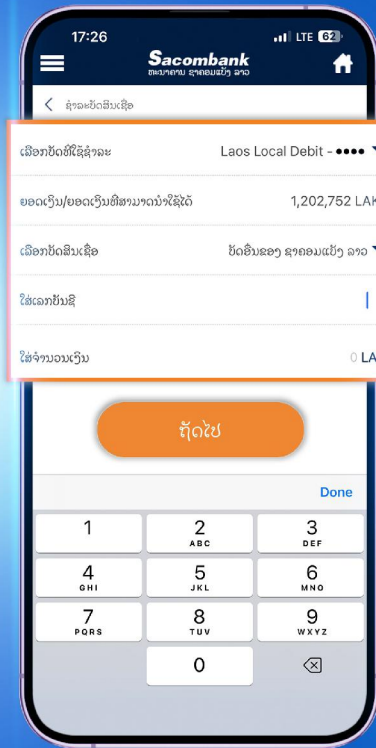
17:26
LTE 62

Sacombank
ທະນາຄານ ຊາຄອມແບັງ ລາວ

ຊຳລະບັດສິນເຊື່ອ

ເລືອກບັດທີ່ໃຊ້ຊຳລະ
Laos Local Debit - ••••

ຍອດເງິນ/ຍອດເງິນທີ່ສາມາດນຳໃຊ້ໄດ້
1,202,752 LAK

ເລືອກບັດສິນເຊື່ອ
ບັດອື່ນຂອງ ຊາຄອມແບັງ ລາວ

ໃສ່ເລກບັນຊີ

ໃສ່ຈຳນວນເງິນ
0 LA

ຖັດໄປ

Done

1
2 ABC
3 DEF
4 GHI
5 JKL
6 MNO
7 PQRS
8 TUV
9 WXYZ
0